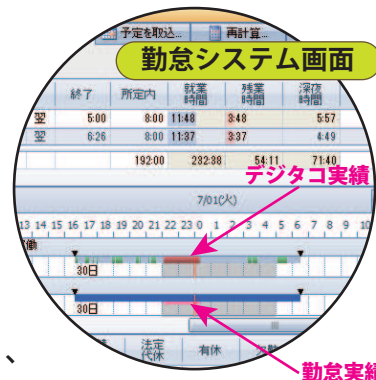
予定を取込... 再計算...

勤怠システム画面

| | 終了 | 所定内 | 就業時間 | 残業時間 | 深夜時間 |
|---|---|---|---|---|---|
| 翌 | 5:00 | 8:00 | 11:48 | 3:48 | 5:57 |
| 翌 | 6:26 | 8:00 | 11:37 | 3:37 | 4:49 |
| | | 192:00 | 232:38 | 54:11 | 71:40 |

デジタコ実績

7/01(火)

13 14 15 16 17 18 19 20 21 22 23 0 1 2 3 4 5 6 7 8 9 10

30日

30日

法定代休 有休

勤怠実績